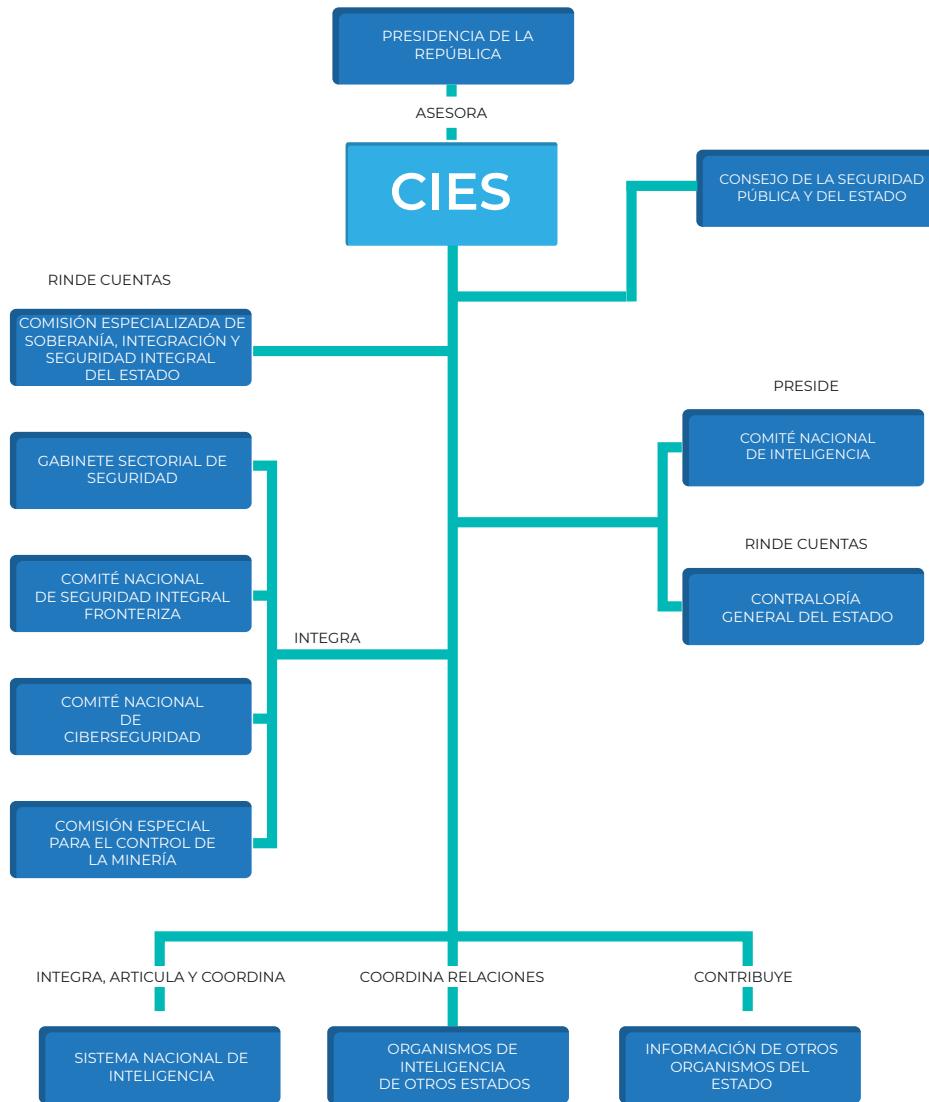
PRESIDENCIA DE LA REPÚBLICA

ASESORA

CIES

CONSEJO DE LA SEGURIDAD PÚBLICA Y DEL ESTADO

RINDE CUENTAS

COMISIÓN ESPECIALIZADA DE SOBERANÍA, INTEGRACIÓN Y SEGURIDAD INTEGRAL DEL ESTADO

PRESIDE

COMITÉ NACIONAL DE INTELIGENCIA

GABINETE SECTORIAL DE SEGURIDAD

RINDE CUENTAS

CONTRALORÍA GENERAL DEL ESTADO

COMITÉ NACIONAL DE SEGURIDAD INTEGRAL FRONTERIZA

INTEGRA

COMITÉ NACIONAL DE CIBERSEGURIDAD

COMISIÓN ESPECIAL PARA EL CONTROL DE LA MINERÍA

INTEGRA, ARTICULA Y COORDINA

COORDINA RELACIONES

CONTRIBUYE

SISTEMA NACIONAL DE INTELIGENCIA

ORGANISMOS DE INTELIGENCIA DE OTROS ESTADOS

INFORMACIÓN DE OTROS ORGANISMOS DEL ESTADO